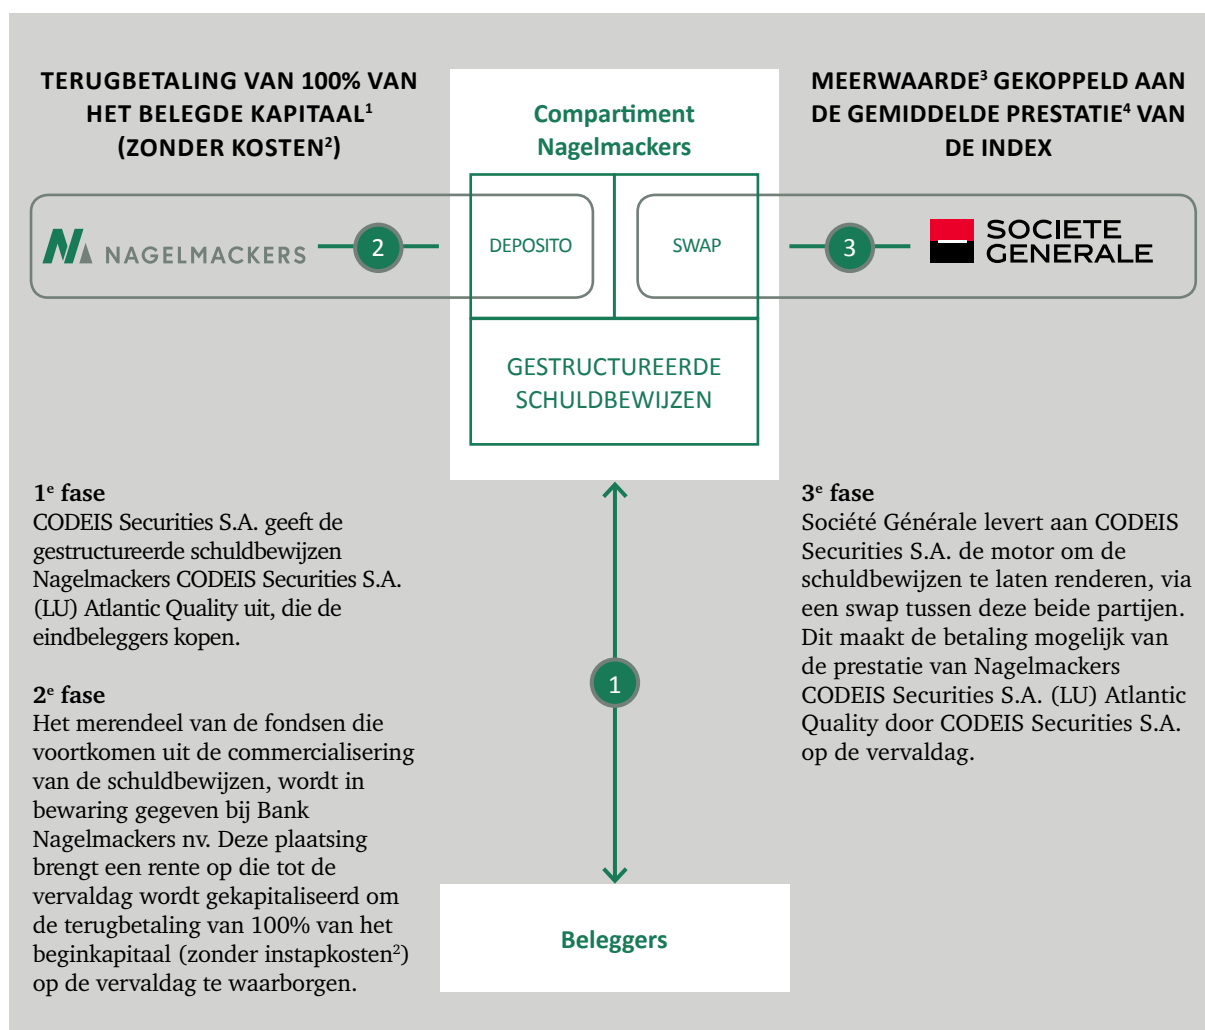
TERUGBETALING VAN 100% VAN HET BELEGDE KAPITAAL$^1$ (ZONDER KOSTEN$^2$)

Compartiment Nagelmackers

MEERWAARDE$^3$ GEKOPPELD AAN DE GEMIDDELDE PRESTATIE$^4$ VAN DE INDEX

NAGELMACKERS

2

DEPOSITO

SWAP

3

SOCIETE GENERALE

GESTRUCTUREERDE SCHULDBEWIJZEN

1$^e$ fase
CODEIS Securities S.A. geeft de gestructureerde schuldbewijzen Nagelmackers CODEIS Securities S.A. (LU) Atlantic Quality uit, die de eindbeleggers kopen.

2$^e$ fase
Het merendeel van de fondsen die voortkomen uit de commercialisering van de schuldbewijzen, wordt in bewaring gegeven bij Bank Nagelmackers nv. Deze plaatsing brengt een rente op die tot de vervaldag wordt gekapitaliseerd om de terugbetaling van 100% van het beginkapitaal (zonder instapkosten$^2$) op de vervaldag te waarborgen.

1

Beleggers

3$^e$ fase
Société Générale levert aan CODEIS Securities S.A. de motor om de schuldbewijzen te laten renderen, via een swap tussen deze beide partijen. Dit maakt de betaling mogelijk van de prestatie van Nagelmackers CODEIS Securities S.A. (LU) Atlantic Quality door CODEIS Securities S.A. op de vervaldag.